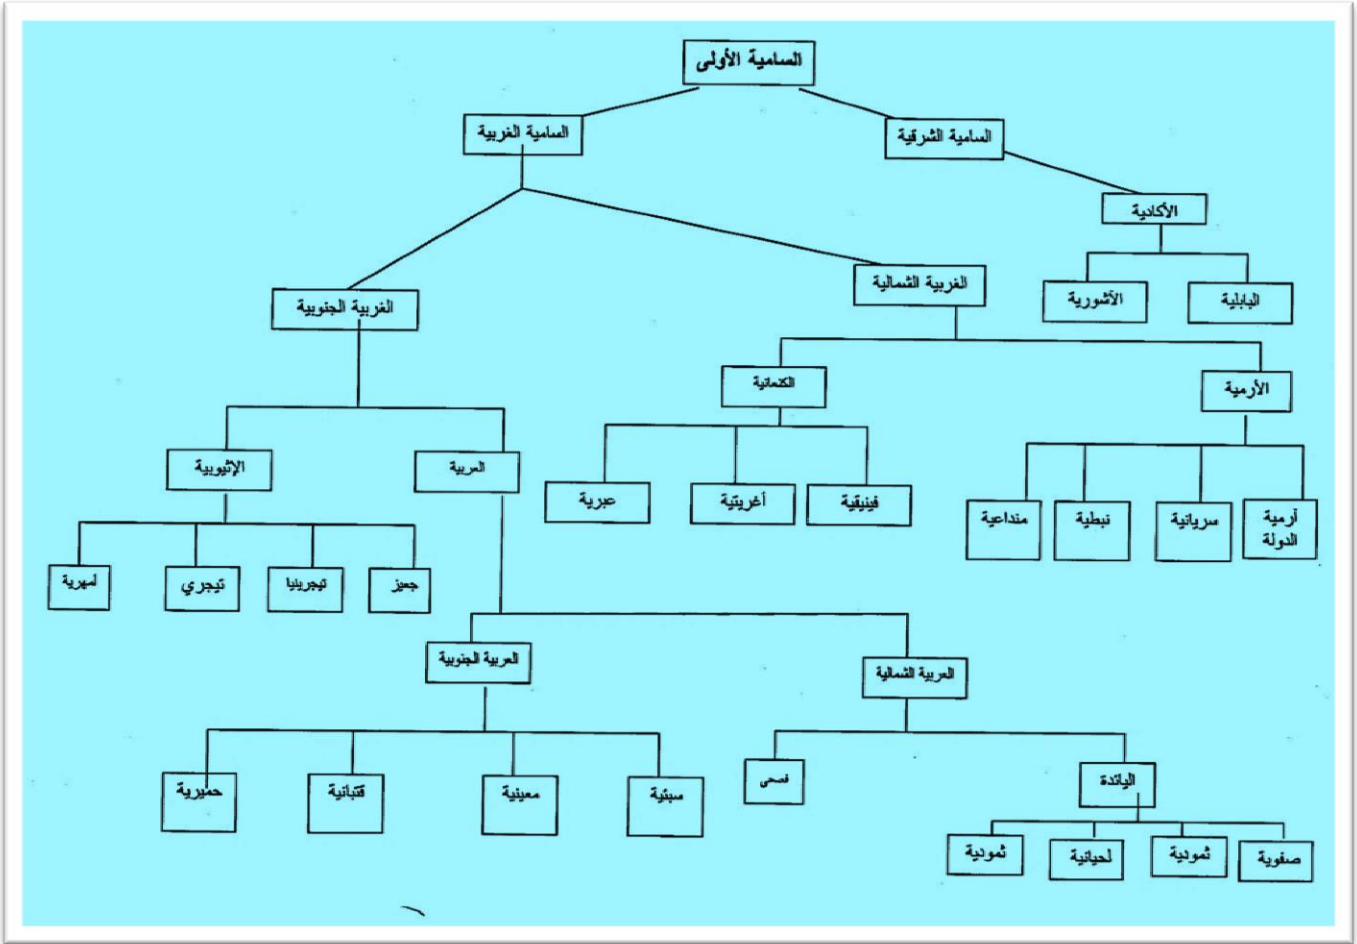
السامية الأولى

السامية الغربية
السامية الشرقية

الأكادية
الآشورية
البابلية

الغربية الجنوبية
الغربية الشمالية

الكنعانية
الأرمية

عبرية
أغريتية
فينيقية

مندادعية
نبطية
سريانية
آرمية الدولة

الإثيوبية
العربية

لمهرية
تيجري
تيجرينيا
جعز

العربية الجنوبية
العربية الشمالية

حميرية
قتبانية
معينية
سبئية

فصحى
البائدة

ثمودية
لحيانية
ثمودية
صفوية